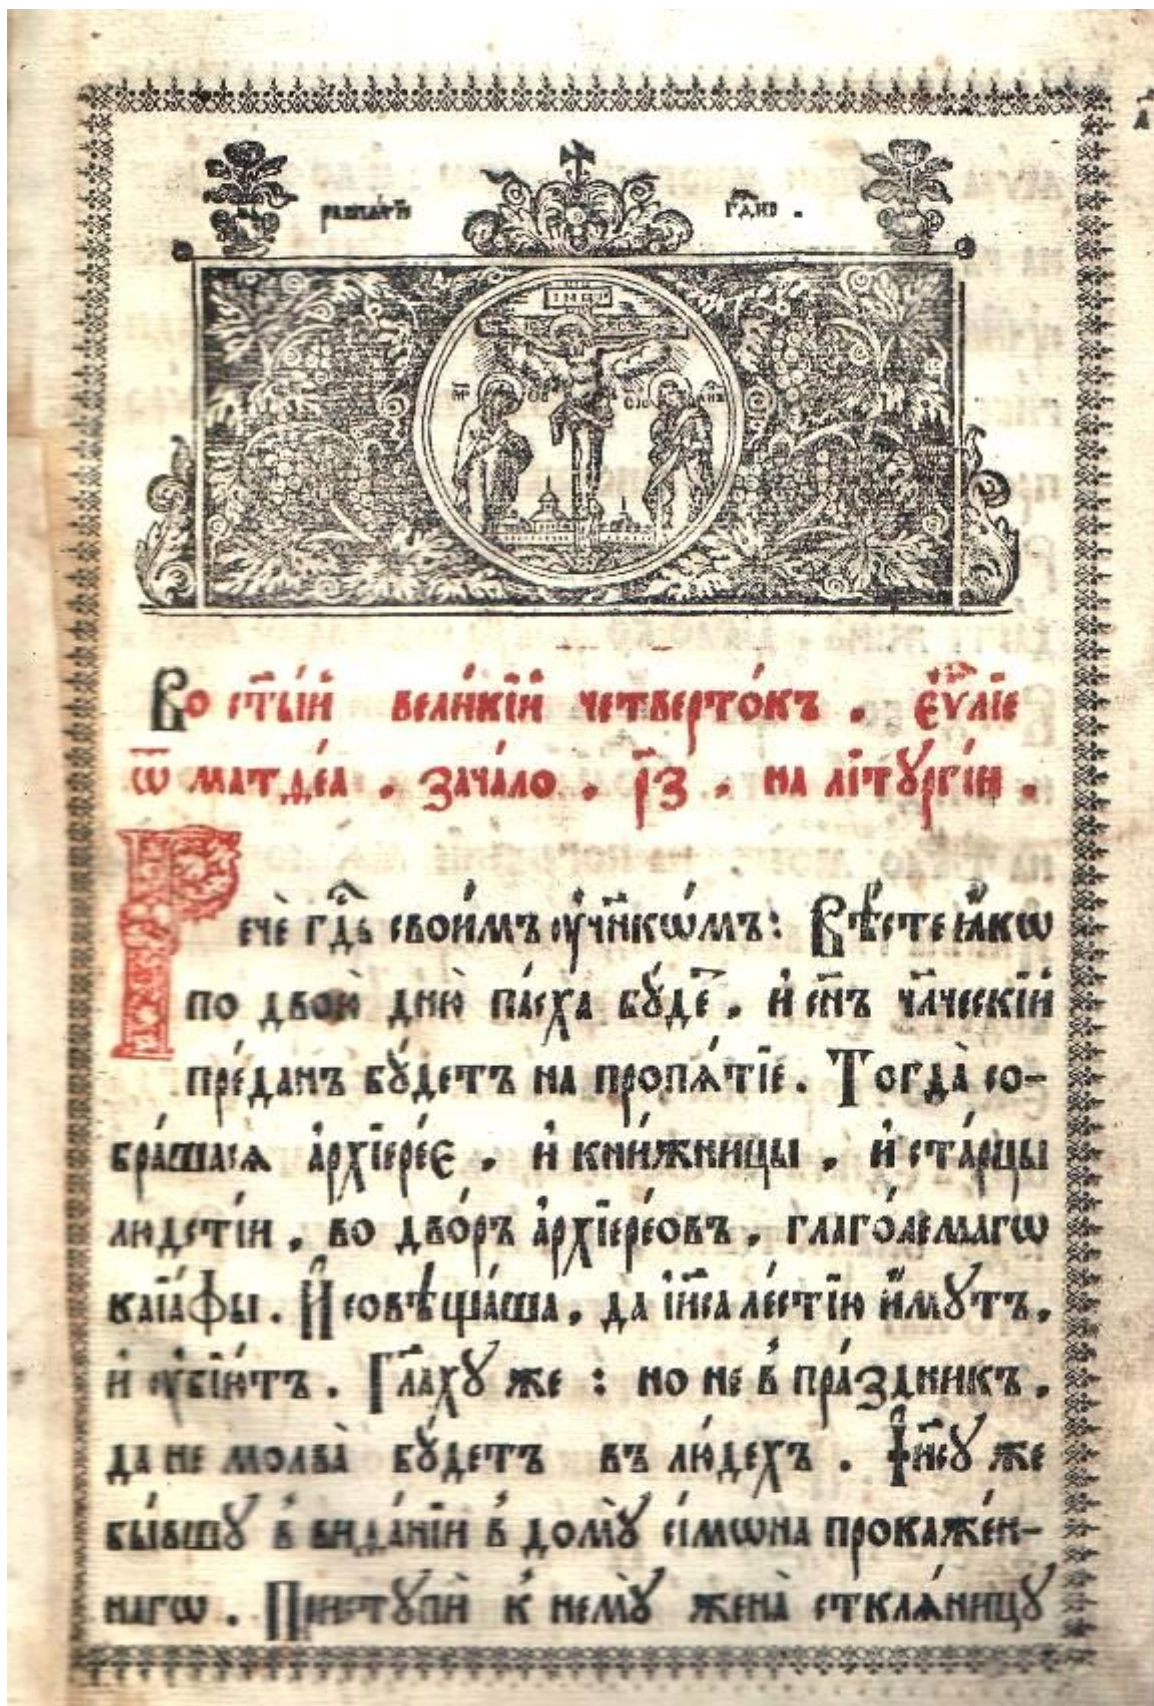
распѧтїе гдне.

IНЦI

МР ѲѴ IѠ

Во стый великїй четвертокъ. Еѵаліе ѿ матѳеа. зачало. рз. на лїтургїи.

Рече гдь своимъ ученикѡмъ: вѣсте ѧкѡ по двою дню пасха будетъ, и снъ члческїй преданъ будетъ на пропатїе. Тогда собрашасѧ архїерее, и книжницы, и старцы людстїи, во дворъ архїереовъ, глаголемагѡ каіафы. И совѣщаша, да iиса лестїю имутъ, и убїютъ. Глаху же: но не въ праздникъ, да не молва будетъ въ людехъ. Iису же бывшу въ виѳанїи въ дому сімѡна прокаженнагѡ. Приступи къ нему жена стклѧницу